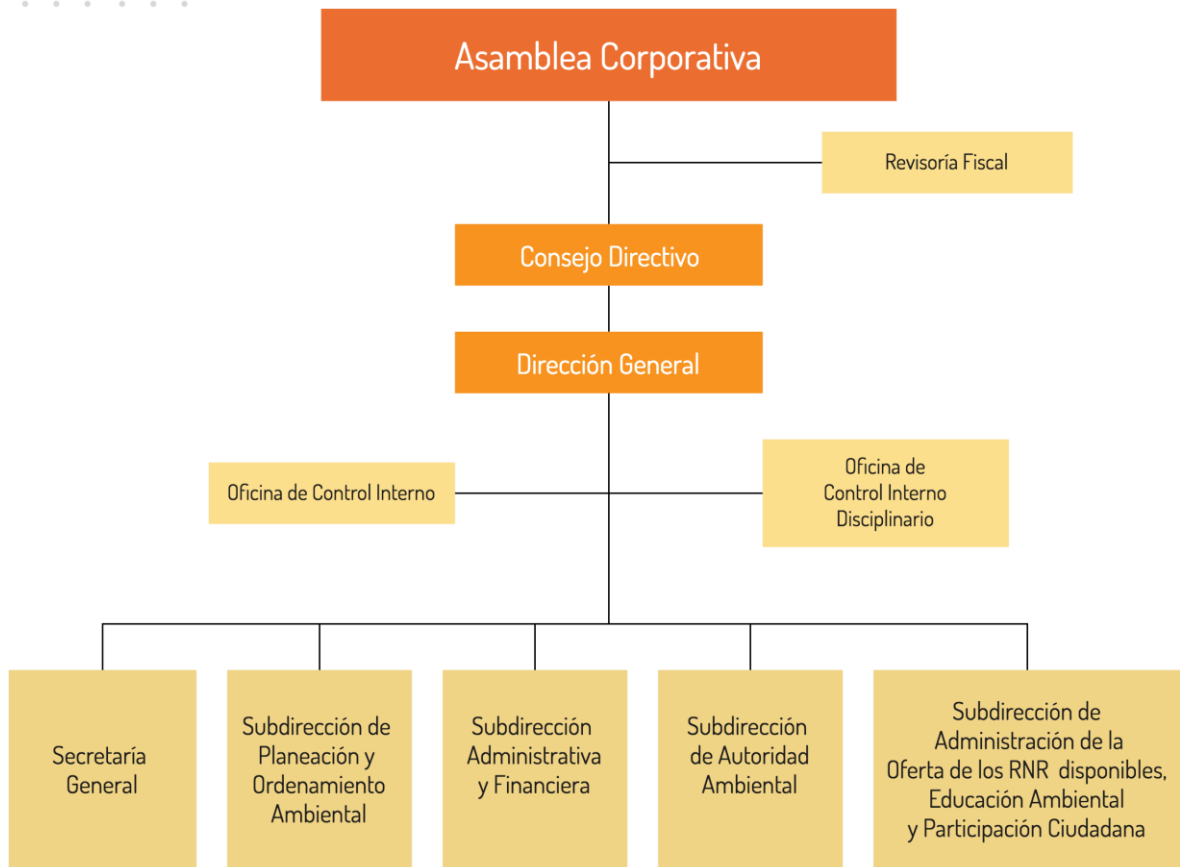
Asamblea Corporativa

Revisoría Fiscal

Consejo Directivo

Dirección General

Oficina de Control Interno

Oficina de Control Interno Disciplinario

Secretaría General

Subdirección de Planeación y Ordenamiento Ambiental

Subdirección Administrativa y Financiera

Subdirección de Autoridad Ambiental

Subdirección de Administración de la Oferta de los RNR disponibles, Educación Ambiental y Participación Ciudadana